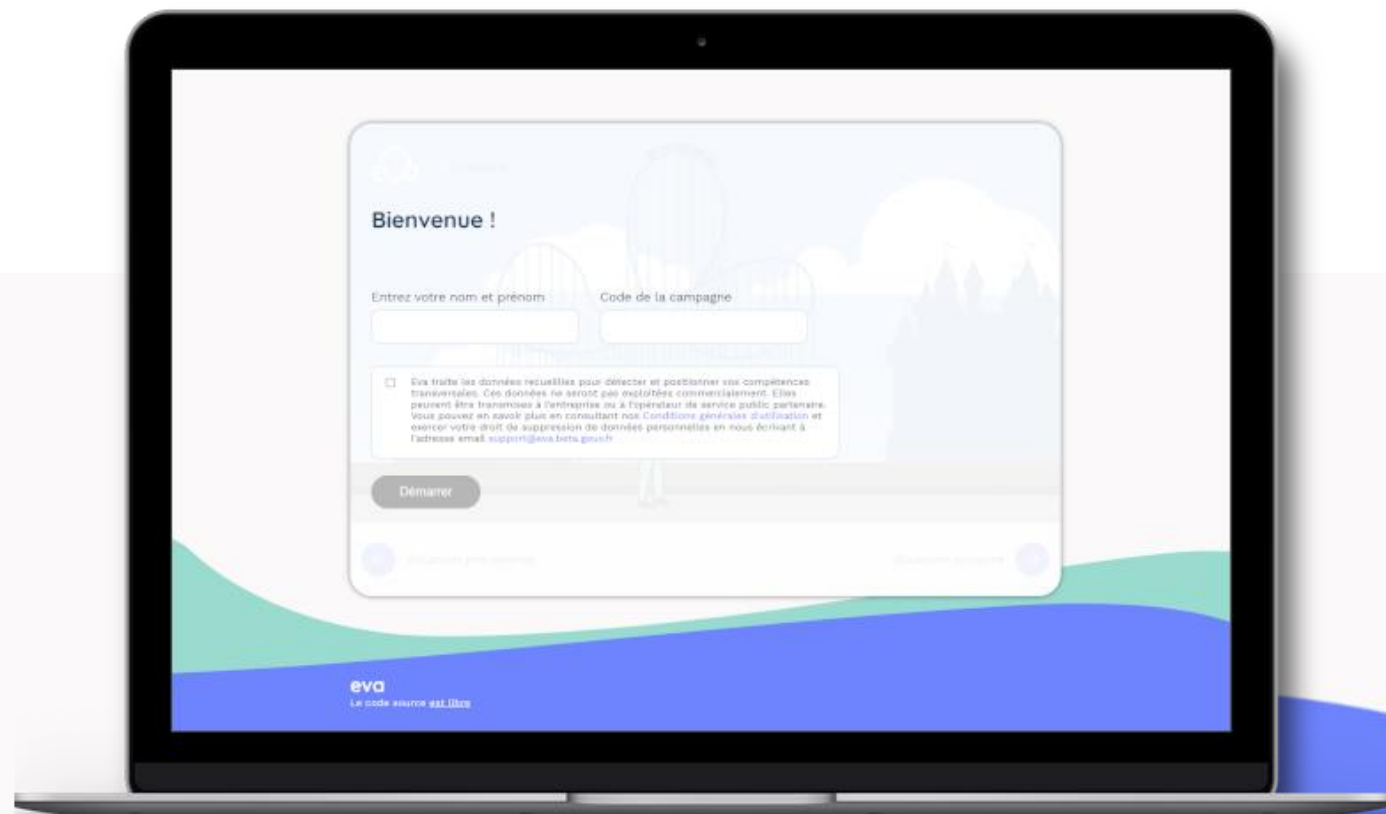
Bienvenue !

Entrez votre nom et prénom

Code de la campagne

Eva traite les données recueillies pour détecter et positionner vos compétences transversales. Ces données ne seront pas exploitées commercialement. Elles peuvent être transmises à l'entreprise ou à l'opérateur de service public partenaire. Vous pouvez en savoir plus en consultant nos Conditions générales d'utilisation et exercer votre droit de suppression de données personnelles en nous écrivant à l'adresse email support@eva.beta.gouv.fr

Démarrer

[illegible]

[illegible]

eva
Le code source est libre